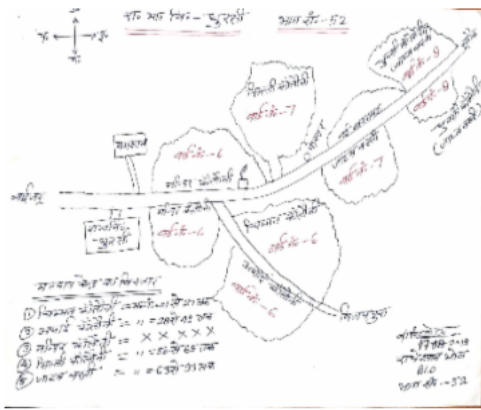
उ
प — — पू
द

ग्रा० प० जिला - सुल्तानपुर    भाग सं० - 52

वार्ड नं०-7
वार्ड नं०-6
वार्ड नं०-6
वार्ड नं०-6
वार्ड नं०-6
वार्ड नं०-7
वार्ड नं०-8
वार्ड नं०-9

कालोनी
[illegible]

सुल्तानपुर

मतदान केन्द्र का विवरण
① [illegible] = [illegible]
② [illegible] = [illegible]
③ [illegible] = × × × × ×
④ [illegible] = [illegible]
⑤ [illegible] = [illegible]

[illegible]
बी.एल.ओ.
भाग सं० - 52